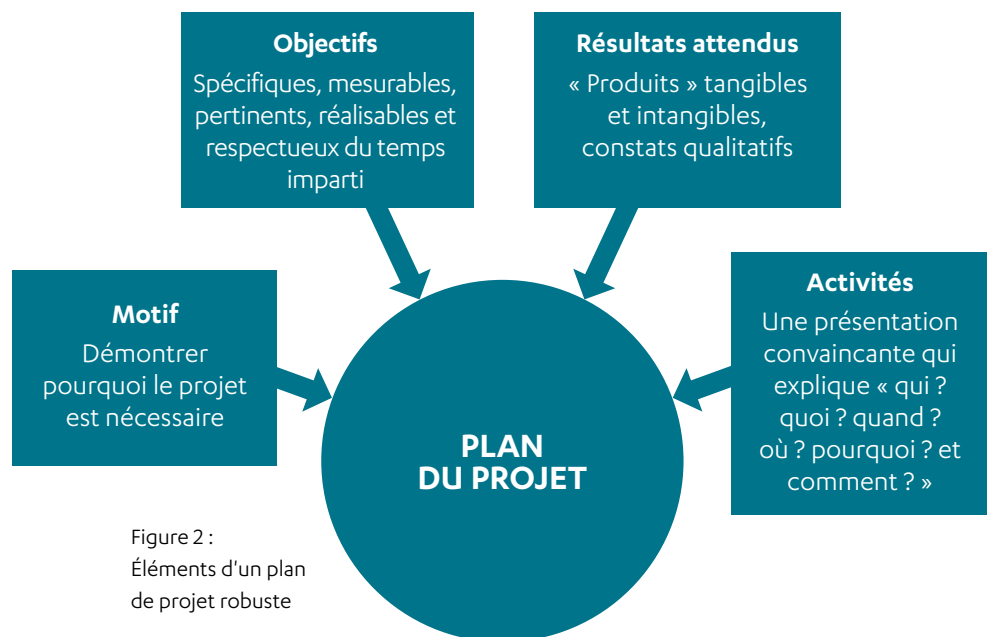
Objectifs
Spécifiques, mesurables, pertinents, réalisables et respectueux du temps imparti

Résultats attendus
« Produits » tangibles et intangibles, constats qualitatifs

Motif
Démontrer pourquoi le projet est nécessaire

Activités
Une présentation convaincante qui explique « qui ? quoi ? quand ? où ? pourquoi ? et comment ? »

PLAN DU PROJET

Figure 2 : Éléments d'un plan de projet robuste